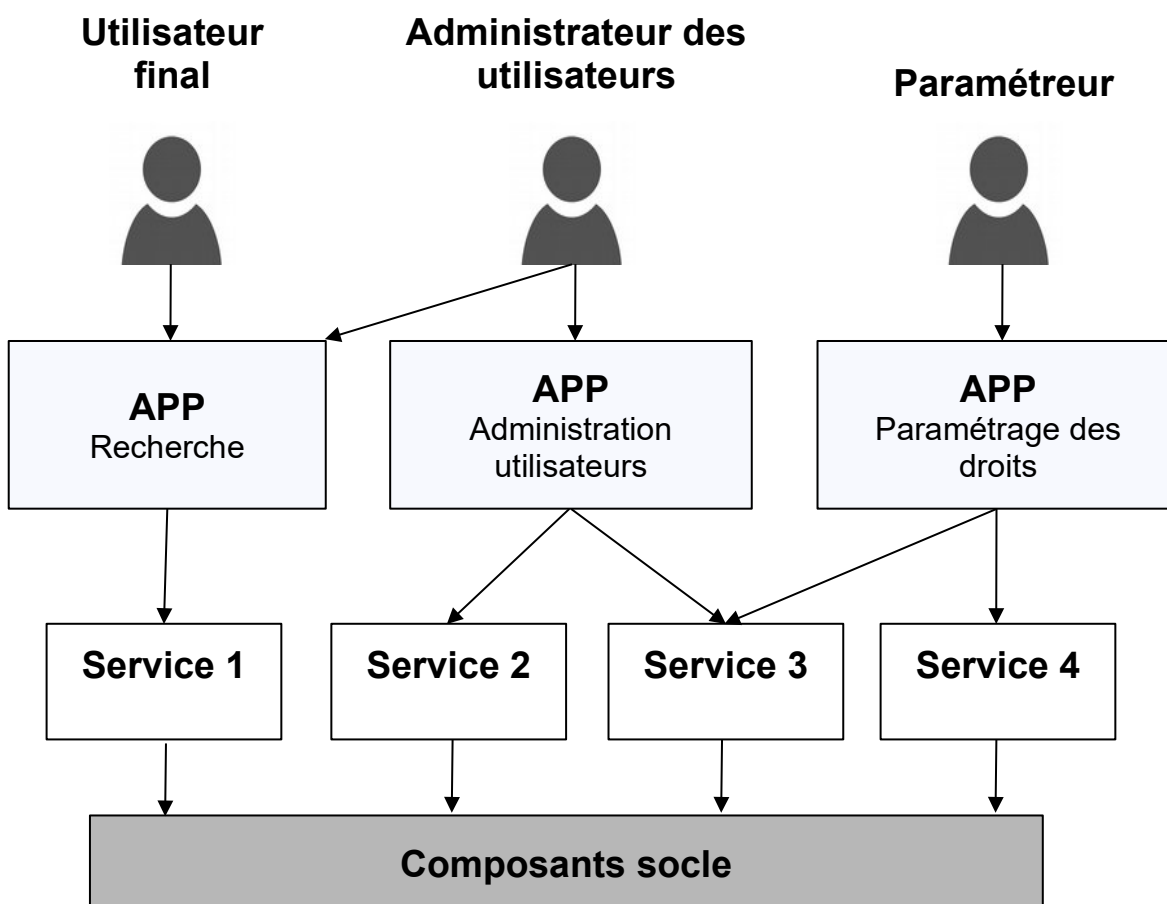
Utilisateur final

Administrateur des utilisateurs

Paramétreur

APP
Recherche

APP
Administration utilisateurs

APP
Paramétrage des droits

Service 1

Service 2

Service 3

Service 4

Composants socle